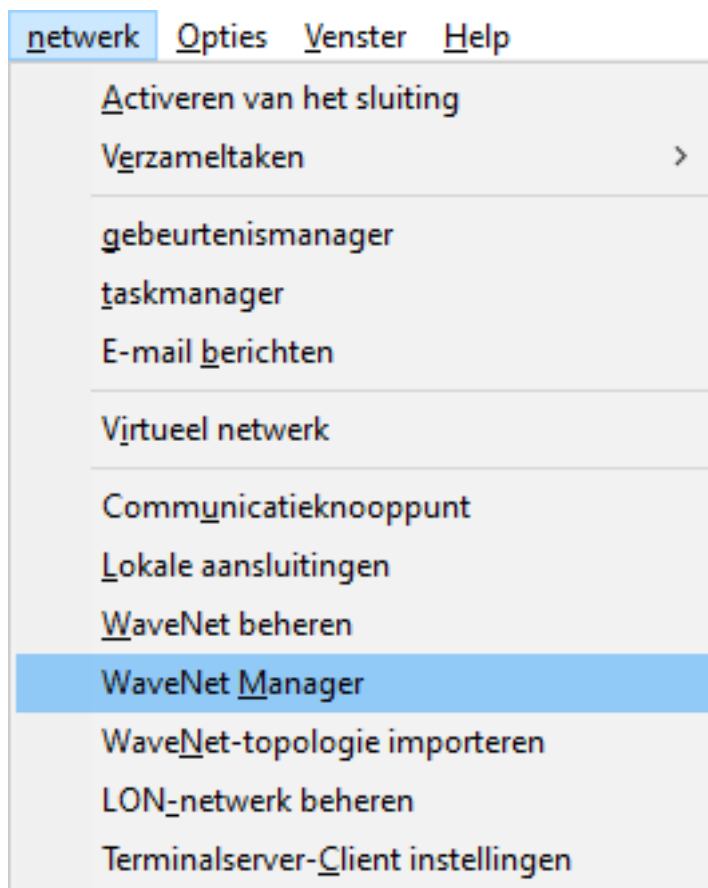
netwerk Opties Venster Help

Activeren van het sluiting
Verzameltaken >

gebeurtenismanager
taskmanager
E-mail berichten

Virtueel netwerk

Communicatieknooppunt
Lokale aansluitingen
WaveNet beheren
WaveNet Manager
WaveNet-topologie importeren
LON-netwerk beheren
Terminalserver-Client instellingen